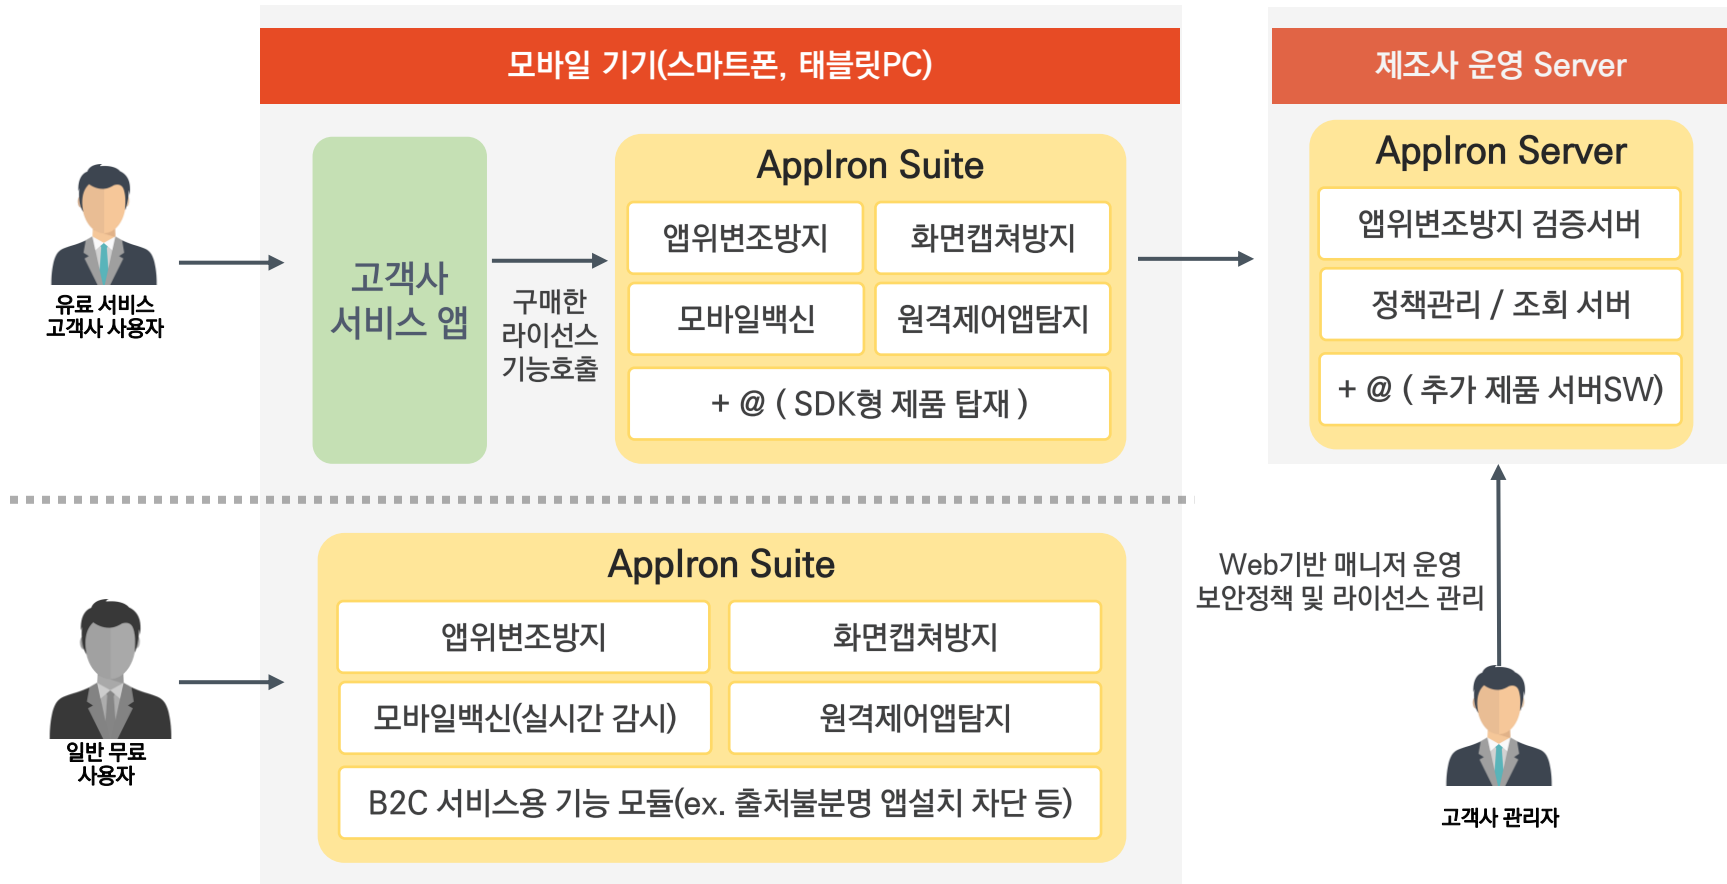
모바일 기기(스마트폰, 태블릿PC)

제조사 운영 Server

유료 서비스
고객사 사용자

고객사
서비스 앱

구매한
라이선스
기능호출

AppIron Suite

앱위변조방지

화면캡쳐방지

모바일백신

원격제어앱탐지

+ @ ( SDK형 제품 탑재 )

AppIron Server

앱위변조방지 검증서버

정책관리 / 조회 서버

+ @ ( 추가 제품 서버SW)

일반 무료
사용자

AppIron Suite

앱위변조방지

화면캡쳐방지

모바일백신(실시간 감시)

원격제어앱탐지

B2C 서비스용 기능 모듈(ex. 출처불분명 앱설치 차단 등)

Web기반 매니저 운영
보안정책 및 라이선스 관리

고객사 관리자